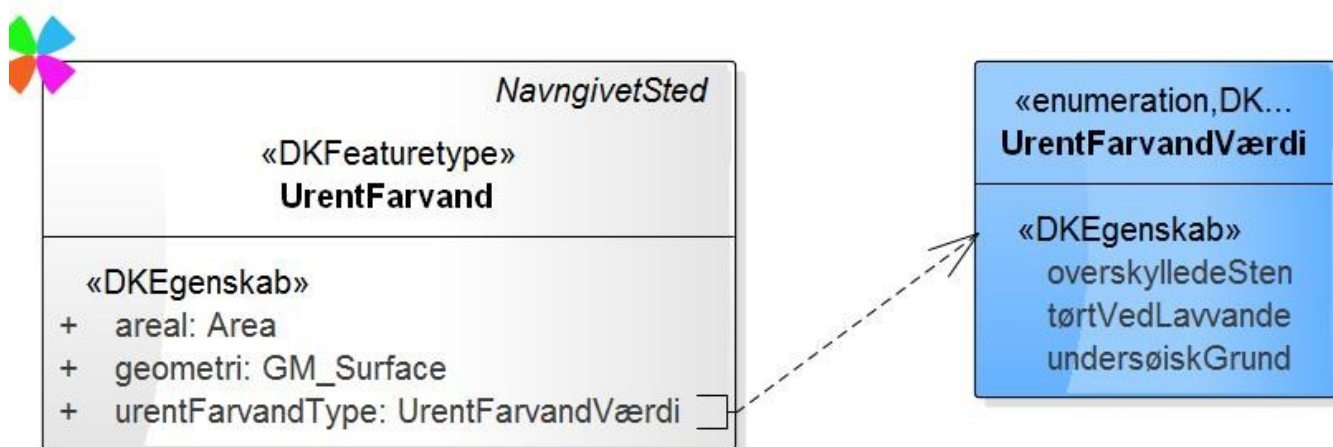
NavngivetSted

«DKFeaturetype»
**UrentFarvand**

«DKEgenskab»
+ areal: Area
+ geometri: GM_Surface
+ urentFarvandType: UrentFarvandVærdi

«enumeration,DK...
**UrentFarvandVærdi**

«DKEgenskab»
overskylledeSten
tørtVedLavvande
undersøiskGrund